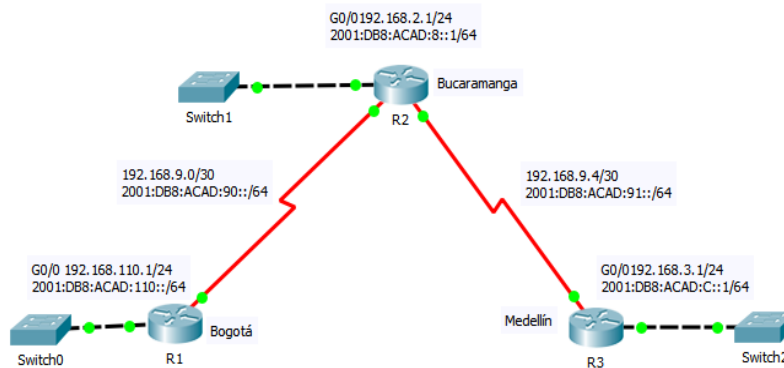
G0/0192.168.2.1/24
2001:DB8:ACAD:8::1/64

Switch1

Bucaramanga

R2

192.168.9.0/30
2001:DB8:ACAD:90::/64

192.168.9.4/30
2001:DB8:ACAD:91::/64

G0/0 192.168.110.1/24
2001:DB8:ACAD:110::/64

G0/0192.168.3.1/24
2001:DB8:ACAD:C::1/64

Bogotá

Medellín

Switch0

R1

R3

Switch2